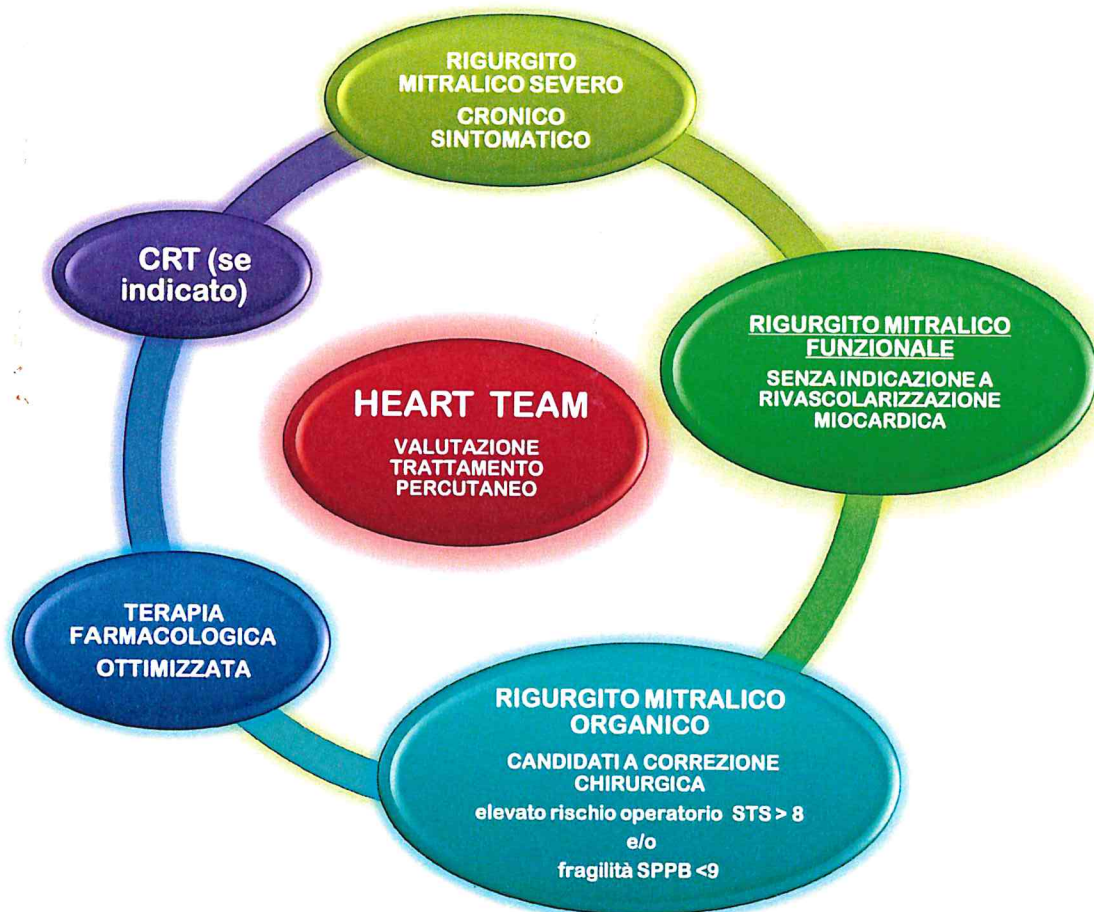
RIGURGITO MITRALICO SEVERO

CRONICO SINTOMATICO

RIGURGITO MITRALICO FUNZIONALE

SENZA INDICAZIONE A RIVASCOLARIZZAZIONE MIOCARDICA

RIGURGITO MITRALICO ORGANICO

CANDIDATI A CORREZIONE CHIRURGICA

elevato rischio operatorio STS > 8

e/o

fragilità SPPB <9

TERAPIA FARMACOLOGICA

OTTIMIZZATA

CRT (se indicato)

HEART TEAM

VALUTAZIONE TRATTAMENTO PERCUTANEO